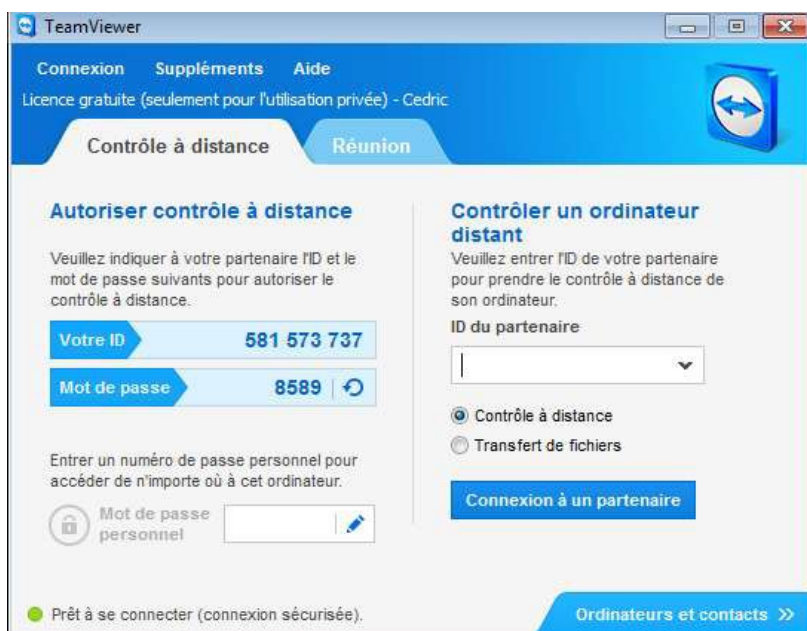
TeamViewer

Connexion Suppléments Aide

Licence gratuite (seulement pour l'utilisation privée) - Cedric

Contrôle à distance

Réunion

Autoriser contrôle à distance

Veuillez indiquer à votre partenaire l'ID et le mot de passe suivants pour autoriser le contrôle à distance.

| Votre ID | 581 573 737 |
|---|---|
| Mot de passe | 8589 |

Entrer un numéro de passe personnel pour accéder de n'importe où à cet ordinateur.

Mot de passe personnel

Contrôler un ordinateur distant

Veuillez entrer l'ID de votre partenaire pour prendre le contrôle à distance de son ordinateur.

ID du partenaire

Contrôle à distance

Transfert de fichiers

Connexion à un partenaire

Prêt à se connecter (connexion sécurisée).

Ordinateurs et contacts »